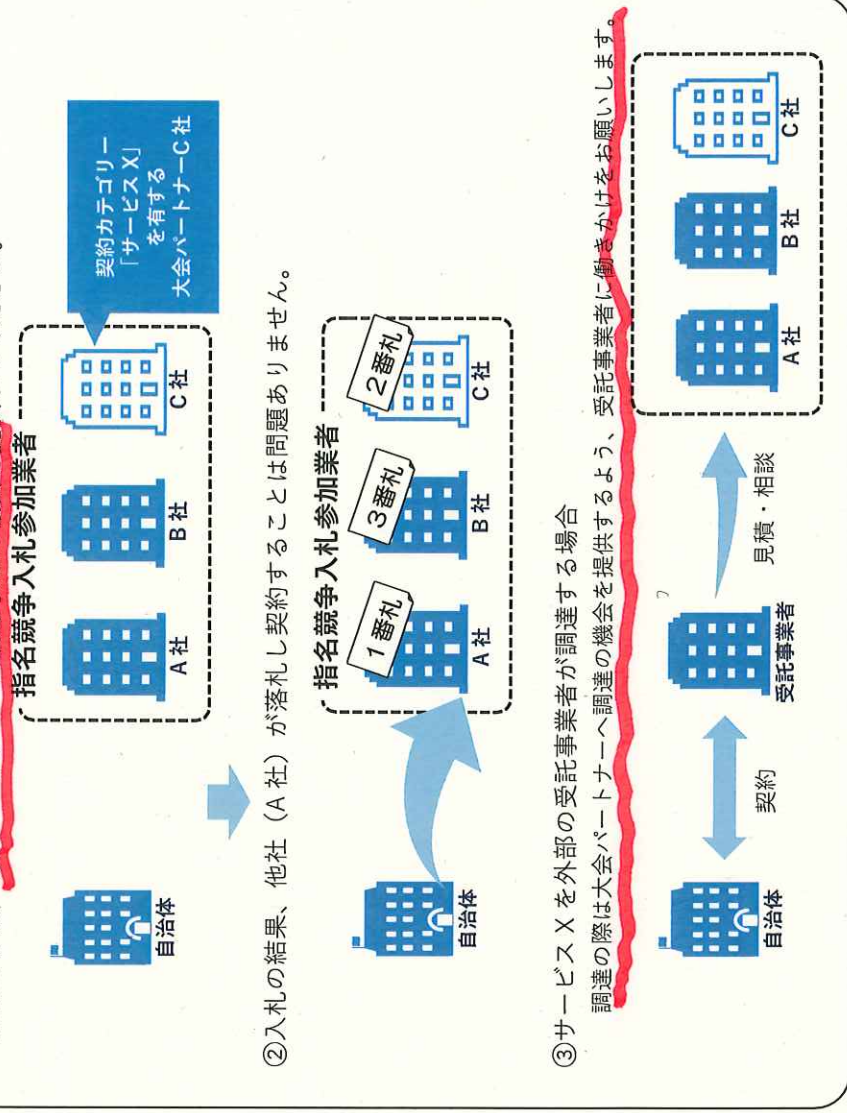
指名競争入札参加業者

自治体

A社

B社

C社

契約カテゴリー「サービスX」を有する大会パートナーC社

②入札の結果、他社（A社）が落札し契約することは問題ありません。

指名競争入札参加業者

自治体

1番札

A社

3番札

B社

2番札

C社

③サービスXを外部の受託事業者が調達する場合
調達の際は大会パートナーへ調達の機会を提供するよう、受託事業者に働きかけをお願いします。

自治体

契約

受託事業者

見積・相談

A社

B社

C社